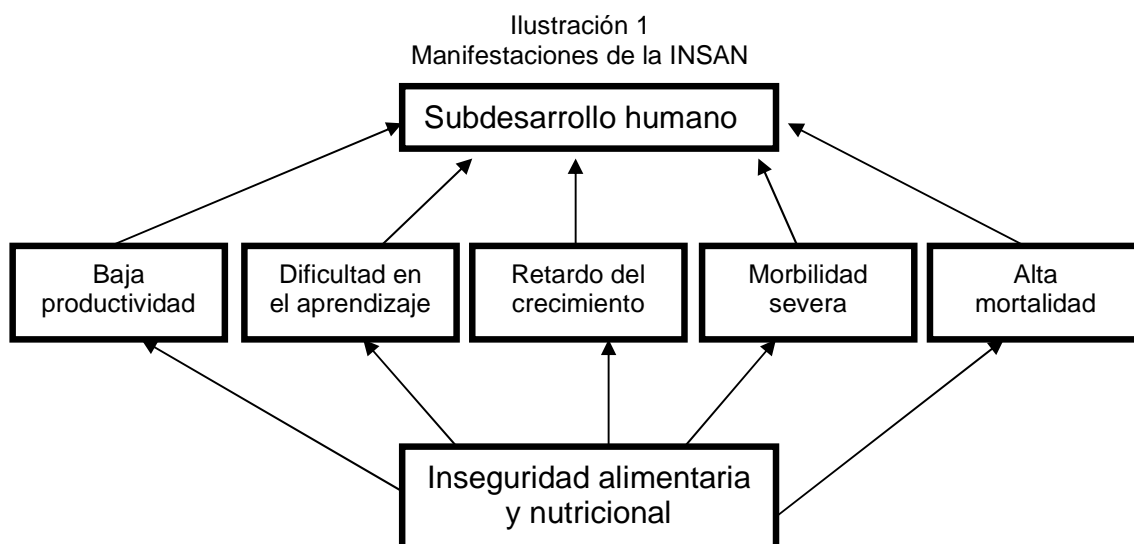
Ilustración 1
Manifestaciones de la INSAN

Subdesarrollo humano

Baja productividad

Dificultad en el aprendizaje

Retardo del crecimiento

Morbilidad severa

Alta mortalidad

Inseguridad alimentaria y nutricional